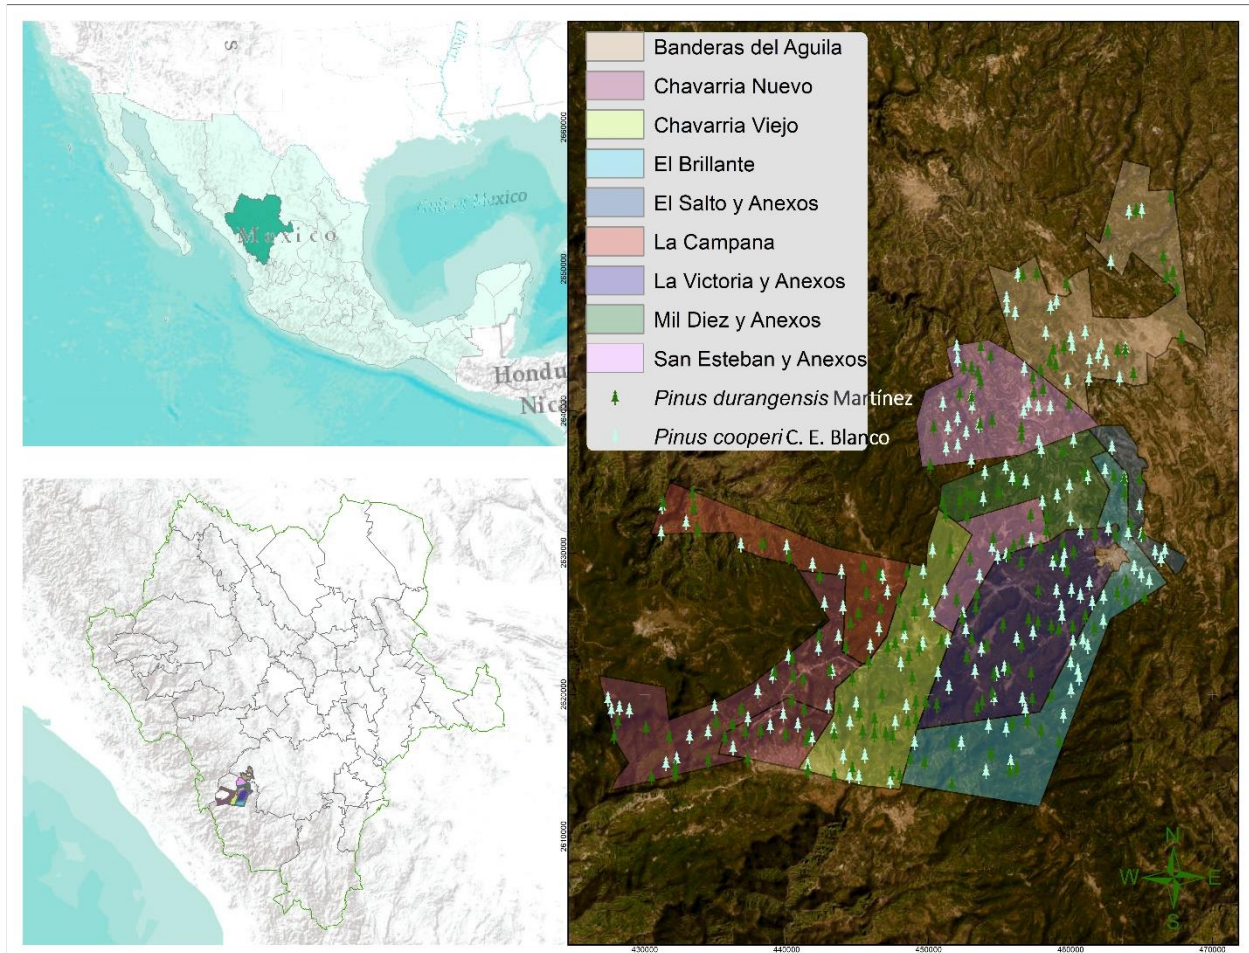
S

Golfo de México

México

Hondu

Nic

Banderas del Aguila
Chavarria Nuevo
Chavarria Viejo
El Brillante
El Salto y Anexos
La Campana
La Victoria y Anexos
Mil Diez y Anexos
San Esteban y Anexos
*Pinus durangensis* Martínez
*Pinus cooperi* C. E. Blanco

2660000
2650000
2640000
2630000
2620000
2610000

430000
440000
450000
460000
470000

N
W
E
S